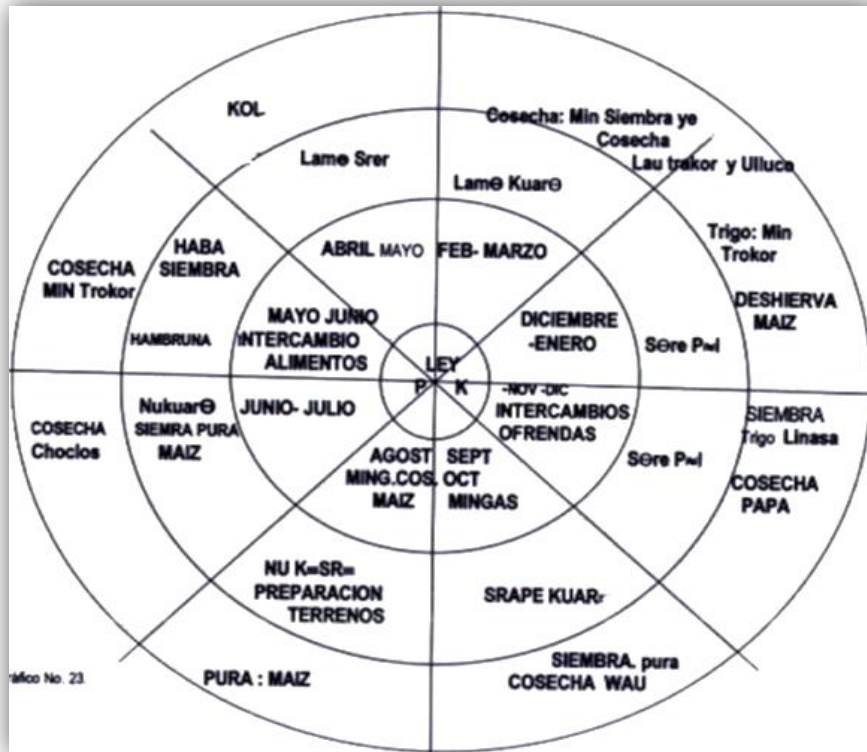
KOL

Cosecha: Min Siembra ye Cosecha Lau trakor y Ulluco

Lame Srer

Lame Kuarɵ

HABA SIEMBRA

ABRIL MAYO

FEB- MARZO

Trigo: Min Trokor

COSECHA MIN Trokor

DESHIERVA MAIZ

MAYO JUNIO INTERCAMBIO ALIMENTOS

DICIEMBRE -ENERO

HAMBRUNA

Sɵre P=l

LEY

P K

-NOV -DIC INTERCAMBIOS OFRENDAS

Nukuarɵ SIEMRA PURA MAIZ

JUNIO- JULIO

SIEMBRA Trigo Linasa

COSECHA Choclos

AGOST MING.COS. MAIZ

SEPT OCT MINGAS

Sɵre P=l

COSECHA PAPA

NU K=SR= PREPARACION TERRENOS

SRAPE KUARr

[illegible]áfico No. 23

PURA : MAIZ

SIEMBRA. pura COSECHA WAU